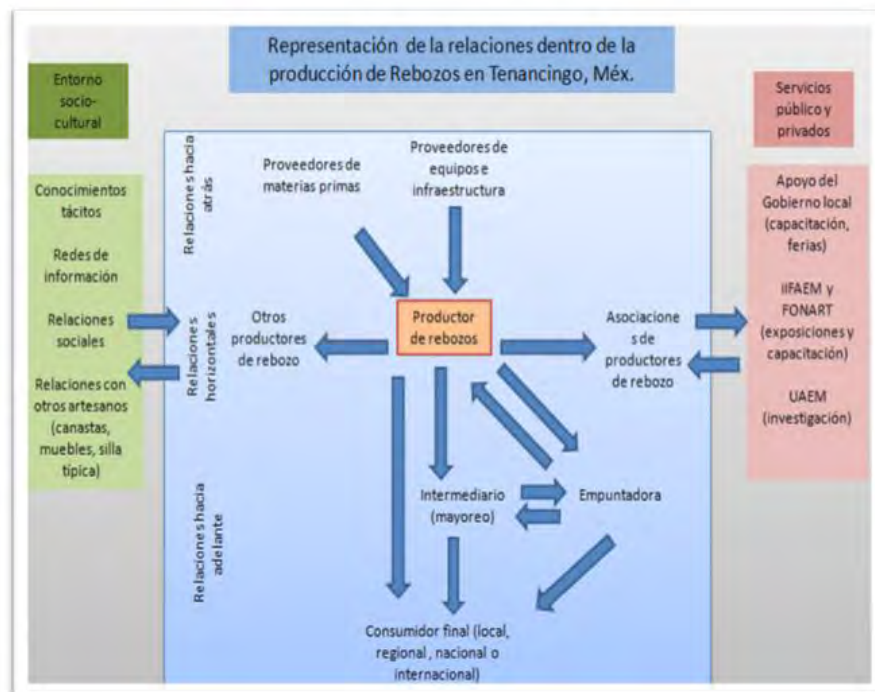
Representación de la relaciones dentro de la producción de Rebozos en Tenancingo, Méx.

Entorno socio-cultural

Conocimientos tácitos

Redes de información

Relaciones sociales

Relaciones con otros artesanos (canastas, muebles, silla típica)

Relaciones hacia atrás

Relaciones horizontales

Relaciones hacia adelante

Proveedores de materias primas

Proveedores de equipos e infraestructura

Otros productores de rebozo

Productor de rebozos

Asociaciones de productores de rebozo

Intermediario (mayoreo)

Empuntadora

Consumidor final (local, regional, nacional o internacional)

Servicios público y privados

Apoyo del Gobierno local (capacitación, ferias)

IIFAEM y FONART (exposiciones y capacitación)

UAEM (investigación)